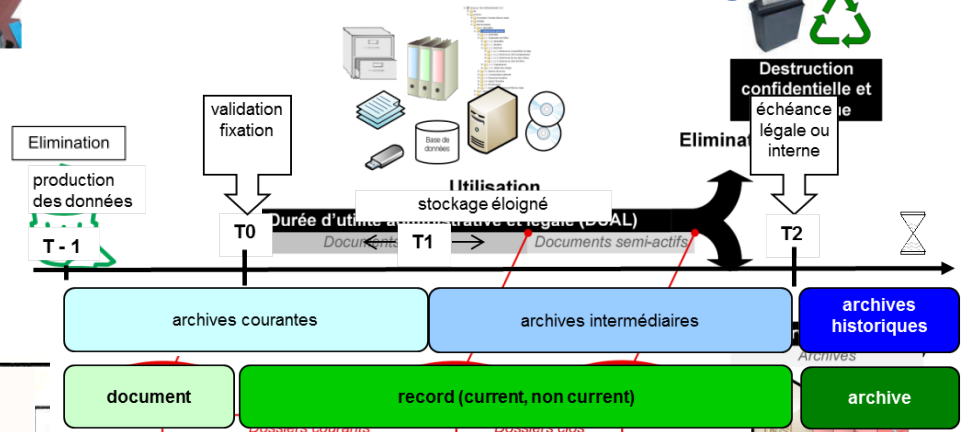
Destruction confidentielle et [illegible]

Elimination

production des données

validation fixation

Base de données

Utilisation

stockage éloigné

Elimina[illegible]

échéance légale ou interne

Durée d'utilité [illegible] et légale (DUAL)

Document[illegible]

Documents semi-actifs

T - 1

T0

T1

T2

archives courantes

archives intermédiaires

archives historiques

Archives

document

record (current, non current)

archive

Dossiers courants

Dossiers clos